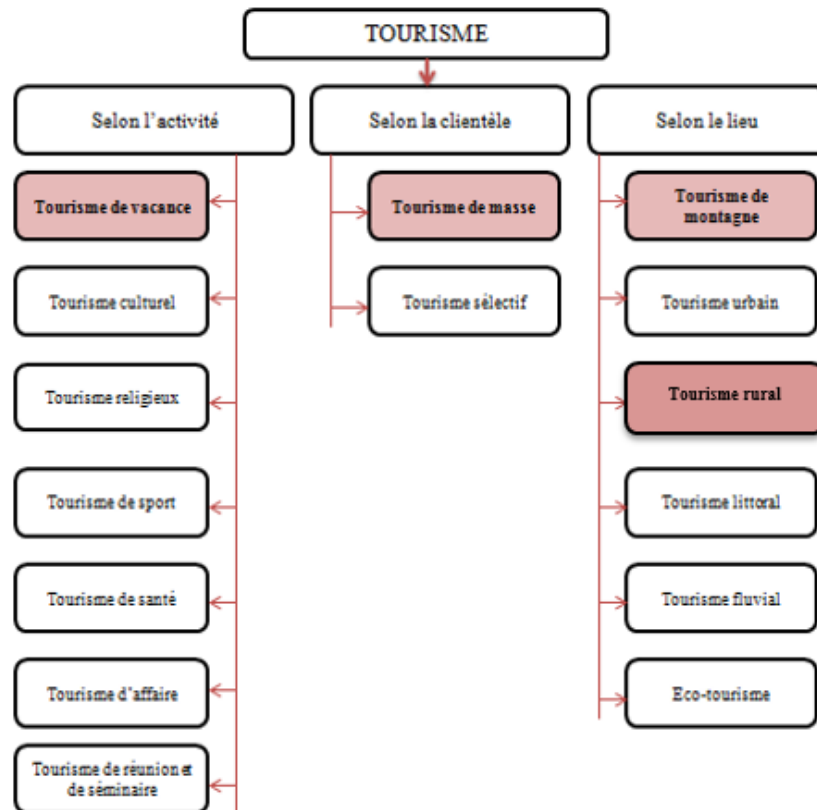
TOURISME

Selon l'activité

Tourisme de vacance

Tourisme culturel

Tourisme religieux

Tourisme de sport

Tourisme de santé

Tourisme d'affaire

Tourisme de réunion et de séminaire

Selon la clientèle

Tourisme de masse

Tourisme sélectif

Selon le lieu

Tourisme de montagne

Tourisme urbain

Tourisme rural

Tourisme littoral

Tourisme fluvial

Eco-tourisme